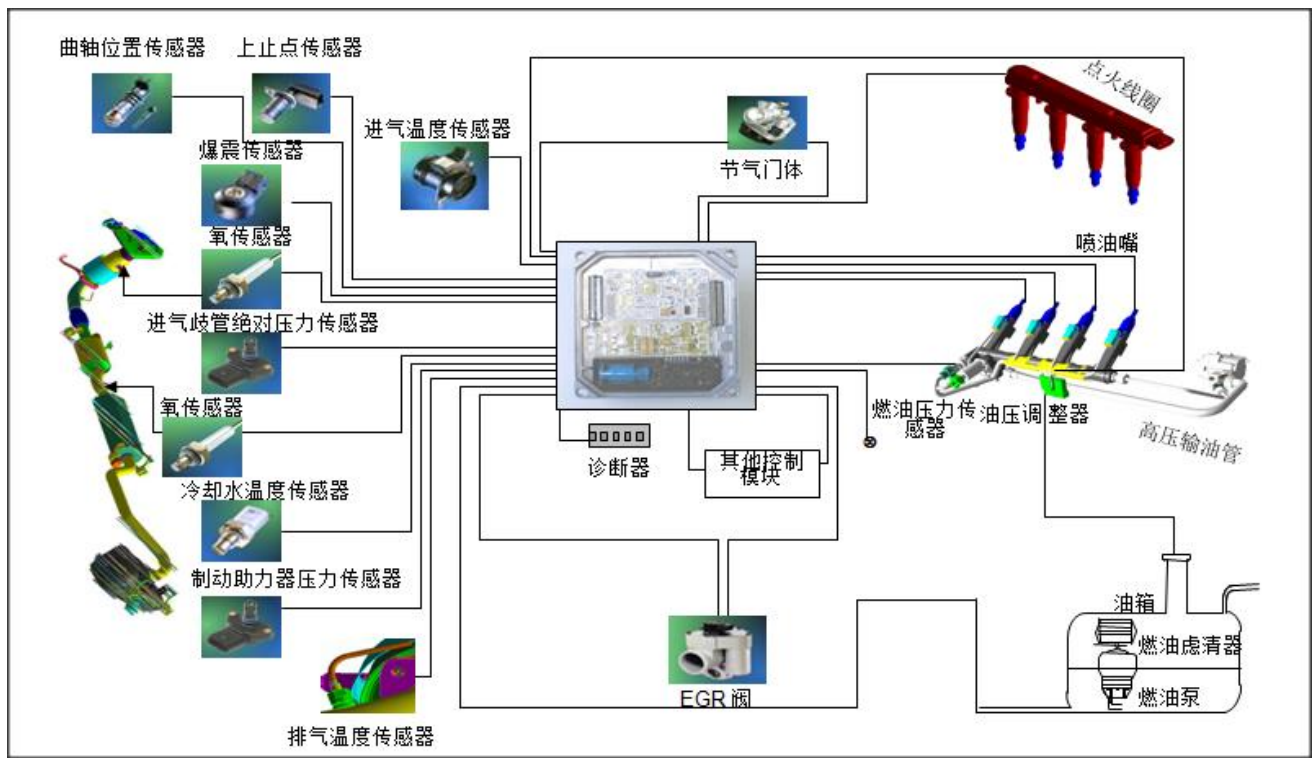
曲轴位置传感器
上止点传感器
爆震传感器
进气温度传感器
节气门体
点火线圈
氧传感器
喷油嘴
进气歧管绝对压力传感器
氧传感器
燃油压力传感器
油压调整器
高压输油管
诊断器
其他控制模块
冷却水温度传感器
制动助力器压力传感器
油箱
燃油虑清器
EGR阀
燃油泵
排气温度传感器